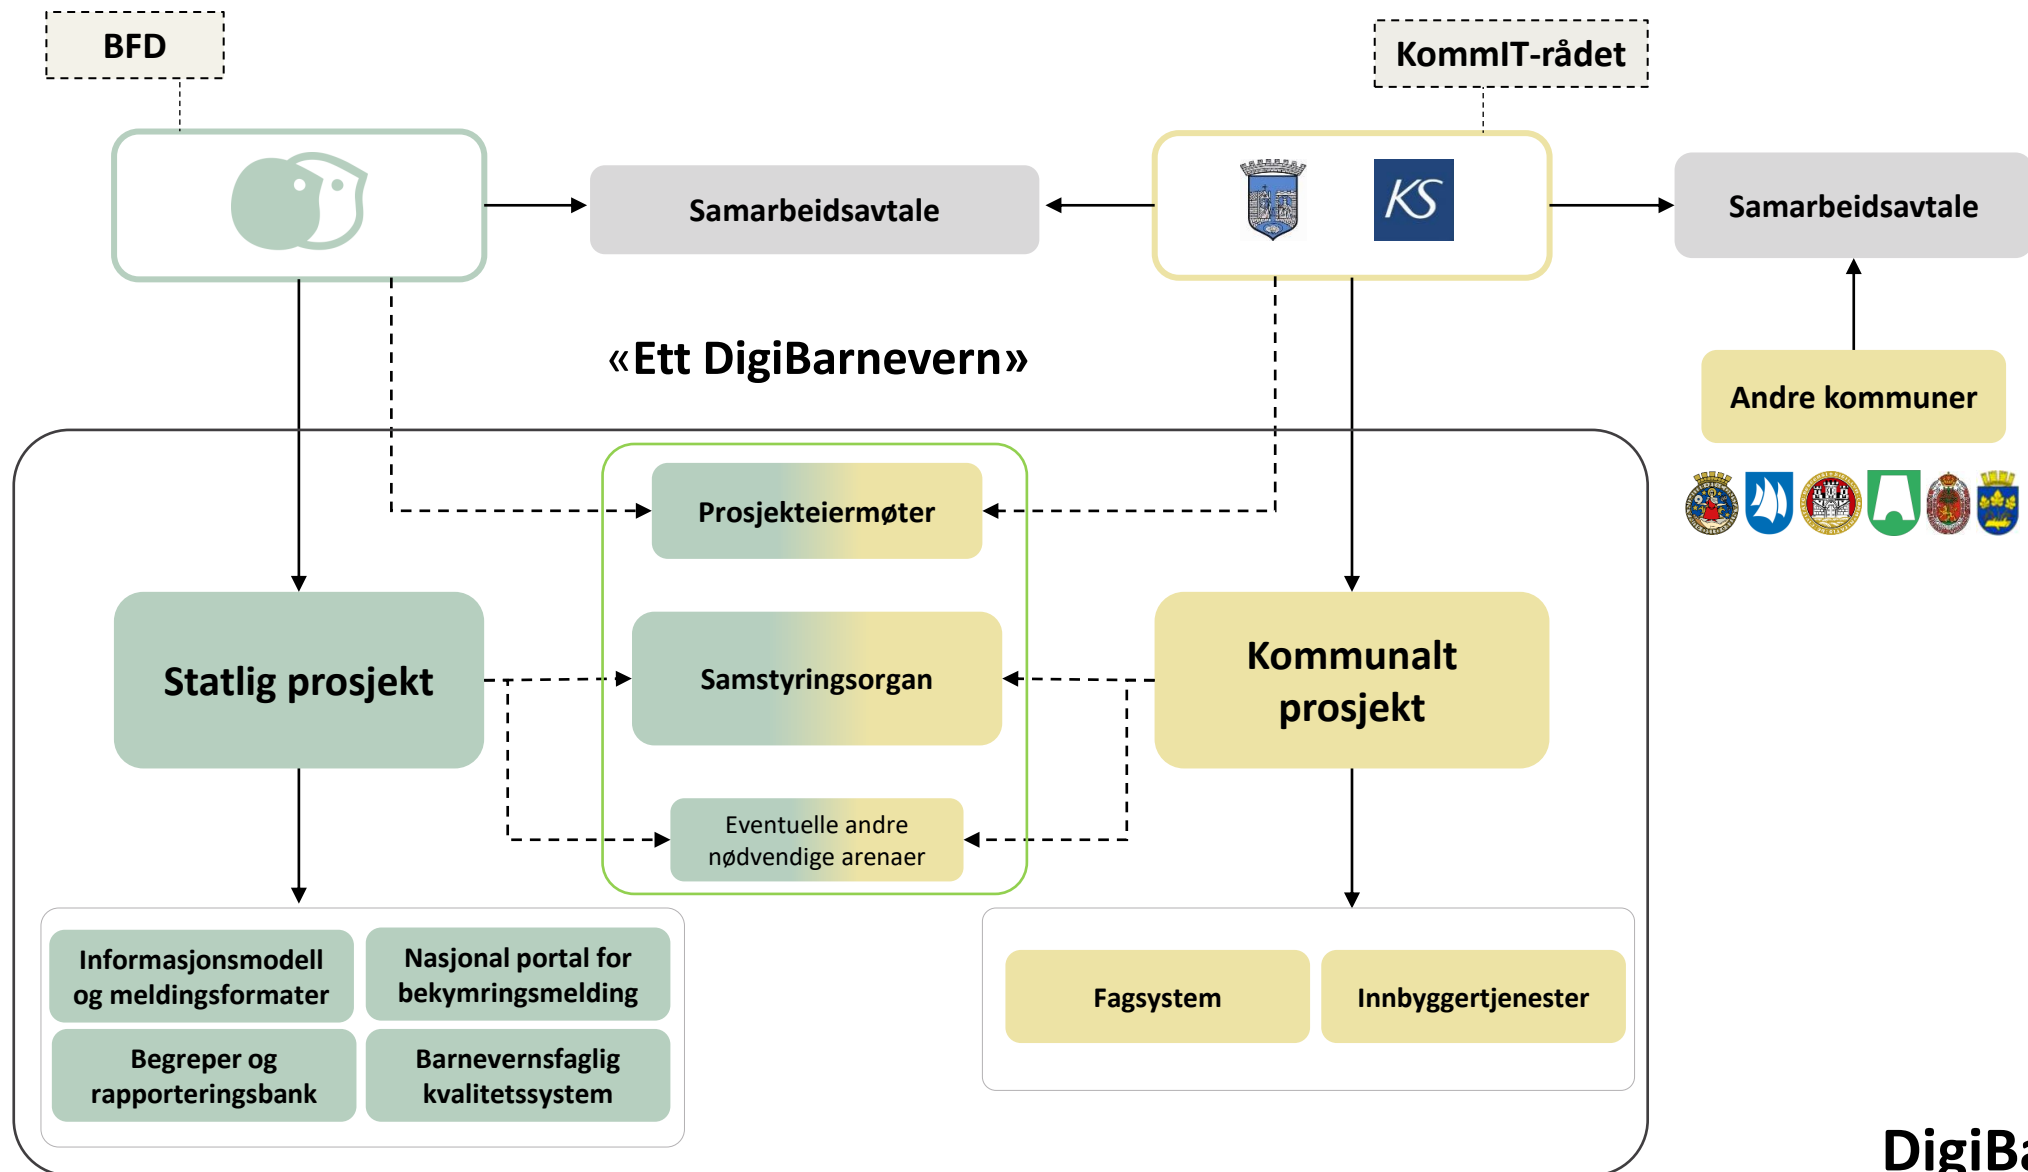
BFD

KommIT-rådet

Samarbeidsavtale

KS

Samarbeidsavtale

«Ett DigiBarnevern»

Andre kommuner

Prosjekteiermøter

Statlig prosjekt

Samstyringsorgan

Kommunalt prosjekt

Eventuelle andre nødvendige arenaer

Informasjonsmodell og meldingsformater

Nasjonal portal for bekymringsmelding

Begreper og rapporteringsbank

Barnevernsfaglig kvalitetssystem

Fagsystem

Innbyggertjenester

DigiBa